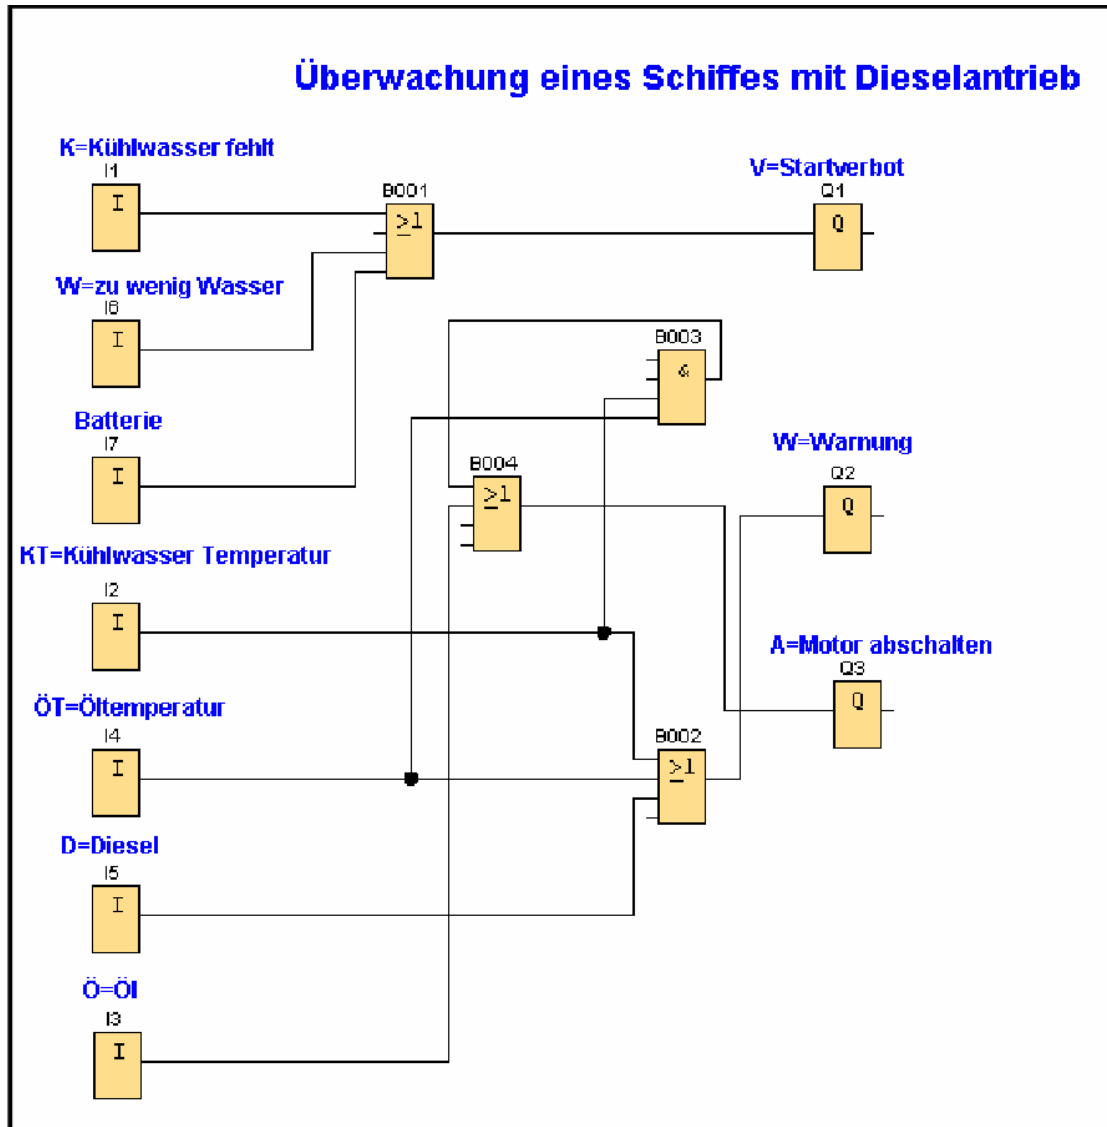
Überwachung eines Schiffes mit Dieselantrieb

K=Kühlwasser fehlt
I1
I

B001
$\geq1$

V=Startverbot
Q1
Q

W=zu wenig Wasser
I6
I

B003
&

Batterie
I7
I

W=Warnung
Q2
Q

B004
$\geq1$

KT=Kühlwasser Temperatur
I2
I

A=Motor abschalten
Q3
Q

ÖT=Öltemperatur
I4
I

B002
$\geq1$

D=Diesel
I5
I

Ö=Öl
I3
I